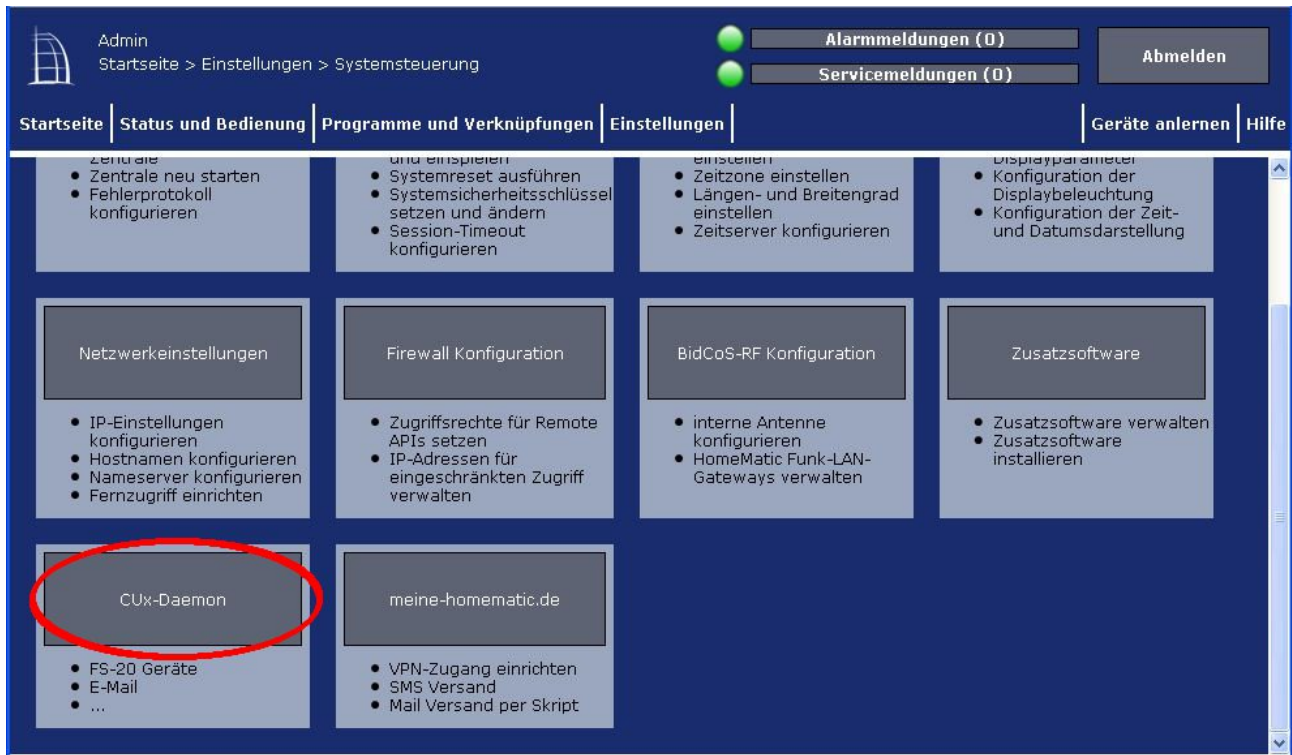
Admin
Startseite > Einstellungen > Systemsteuerung

Alarmmeldungen (0)
Servicemeldungen (0)
Abmelden

Startseite | Status und Bedienung | Programme und Verknüpfungen | Einstellungen | Geräte anlernen | Hilfe

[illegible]
• Zentrale neu starten
• Fehlerprotokoll konfigurieren

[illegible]
• Systemreset ausführen
• Systemsicherheitsschlüssel setzen und ändern
• Session-Timeout konfigurieren

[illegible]
• Zeitzone einstellen
• Längen- und Breitengrad einstellen
• Zeitserver konfigurieren

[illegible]
• Konfiguration der Displaybeleuchtung
• Konfiguration der Zeit- und Datumsdarstellung

Netzwerkeinstellungen
• IP-Einstellungen konfigurieren
• Hostnamen konfigurieren
• Nameserver konfigurieren
• Fernzugriff einrichten

Firewall Konfiguration
• Zugriffsrechte für Remote APIs setzen
• IP-Adressen für eingeschränkten Zugriff verwalten

BidCoS-RF Konfiguration
• interne Antenne konfigurieren
• HomeMatic Funk-LAN-Gateways verwalten

Zusatzsoftware
• Zusatzsoftware verwalten
• Zusatzsoftware installieren

CUx-Daemon
• FS-20 Geräte
• E-Mail
• ...

meine-homematic.de
• VPN-Zugang einrichten
• SMS Versand
• Mail Versand per Skript